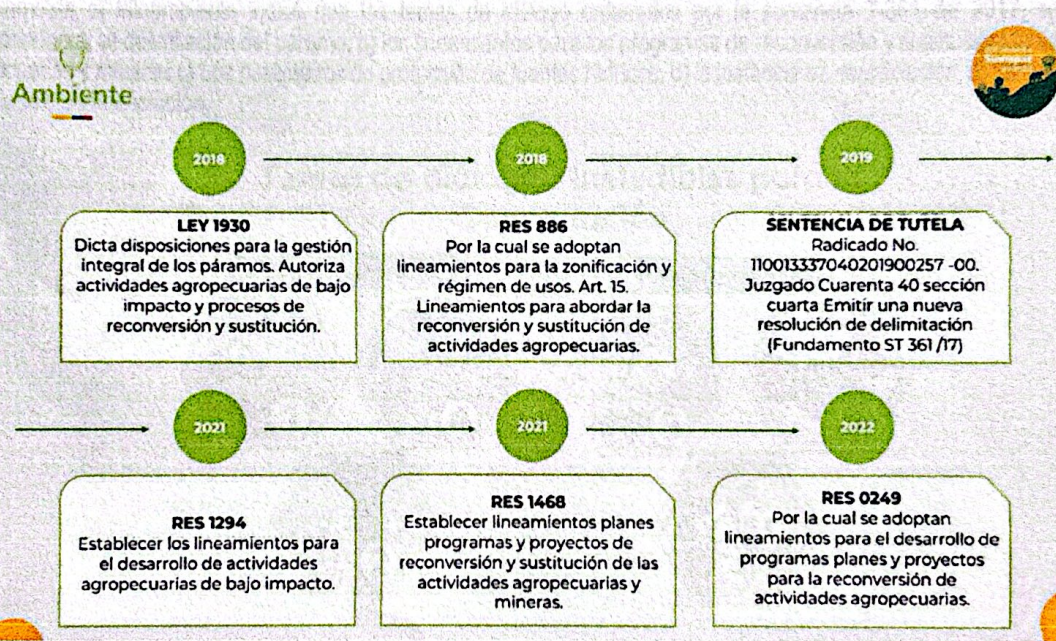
Ambiente

2018

LEY 1930
Dicta disposiciones para la gestión integral de los páramos. Autoriza actividades agropecuarias de bajo impacto y procesos de reconversión y sustitución.

2018

RES 886
Por la cual se adoptan lineamientos para la zonificación y régimen de usos. Art. 15. Lineamientos para abordar la reconversión y sustitución de actividades agropecuarias.

2019

SENTENCIA DE TUTELA
Radicado No. 11001333704020190025​7 -00. Juzgado Cuarenta 40 sección cuarta Emitir una nueva resolución de delimitación (Fundamento ST 361 /17)

2021

RES 1294
Establecer los lineamientos para el desarrollo de actividades agropecuarias de bajo impacto.

2021

RES 1468
Establecer lineamientos planes programas y proyectos de reconversión y sustitución de las actividades agropecuarias y mineras.

2022

RES 0249
Por la cual se adoptan lineamientos para el desarrollo de programas planes y proyectos para la reconversión de actividades agropecuarias.